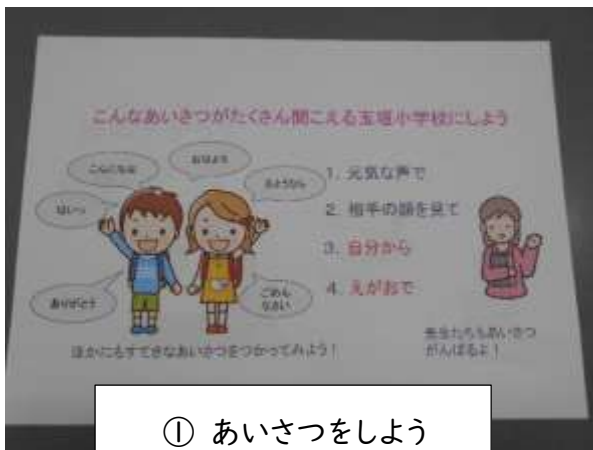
こんなあいさつがたくさん聞こえる玉垣小学校にしよう

こんにちは

おはよう

さようなら

はい

ありがとう

ごめんなさい

1. 元気な声で

2. 相手の顔を見て

3. 自分から

4. えがおで

ほかにもすてきなあいさつをつかってみよう！

先生たちもあいさつがんばるよ！

① あいさつをしよう